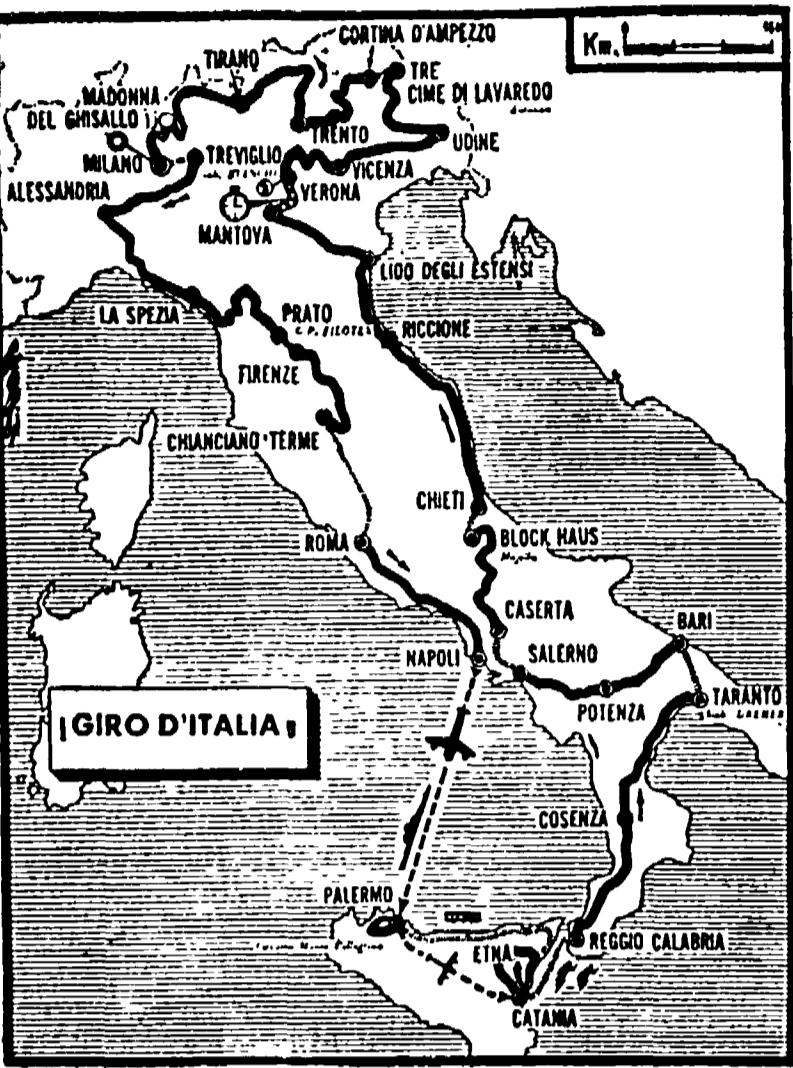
Km. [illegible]

TIRANO
CORTINA D'AMPEZZO
TRE CIME DI LAVAREDO
MADONNA DEL GHISALLO
TRENTO
UDINE
MILANO
TREVIGLIO
VICENZA
ALESSANDRIA
VERONA
MANTOVA
LIDO DEGLI ESTENSI
LA SPEZIA
PRATO
RICCIONE
FIRENZE
CHIANCIANO TERME
CHIETI
ROMA
BLOCK HAUS
CASERTA
BARI
NAPOLI
SALERNO
TARANTO
POTENZA
¡GIRO D'ITALIA!
COSENZA
PALERMO
REGGIO CALABRIA
ETNA
CATANIA